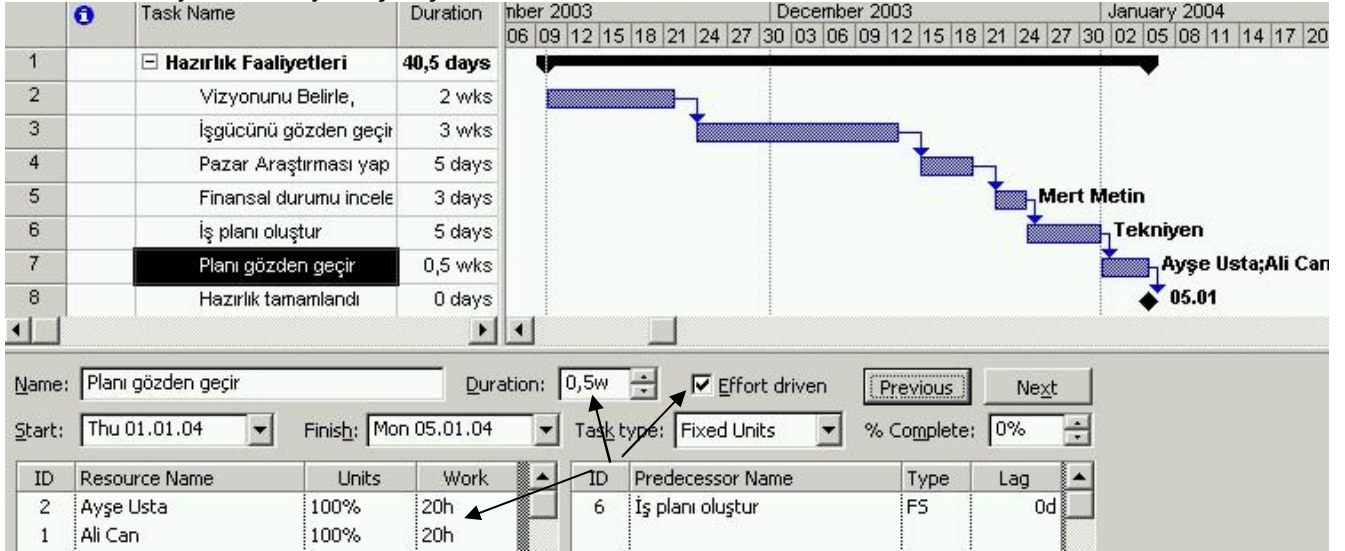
| | Task Name | Duration |
|---|---|---|
| 1 | Hazırlık Faaliyetleri | 40,5 days |
| 2 | Vizyonunu Belirle, | 2 wks |
| 3 | İşgücünü gözden geçir | 3 wks |
| 4 | Pazar Araştırması yap | 5 days |
| 5 | Finansal durumu incele | 3 days |
| 6 | İş planı oluştur | 5 days |
| 7 | Planı gözden geçir | 0,5 wks |
| 8 | Hazırlık tamamlandı | 0 days |

mber 2003 December 2003 January 2004
06 09 12 15 18 21 24 27 30 03 06 09 12 15 18 21 24 27 30 02 05 08 11 14 17 20

Mert Metin
Tekniyen
Ayşe Usta;Ali Can
05.01

Name: Planı gözden geçir Duration: 0,5w Effort driven Previous Next
Start: Thu 01.01.04 Finish: Mon 05.01.04 Task type: Fixed Units % Complete: 0%

| ID | Resource Name | Units | Work |
|---|---|---|---|
| 2 | Ayşe Usta | 100% | 20h |
| 1 | Ali Can | 100% | 20h |

| ID | Predecessor Name | Type | Lag |
|---|---|---|---|
| 6 | İş planı oluştur | FS | 0d |